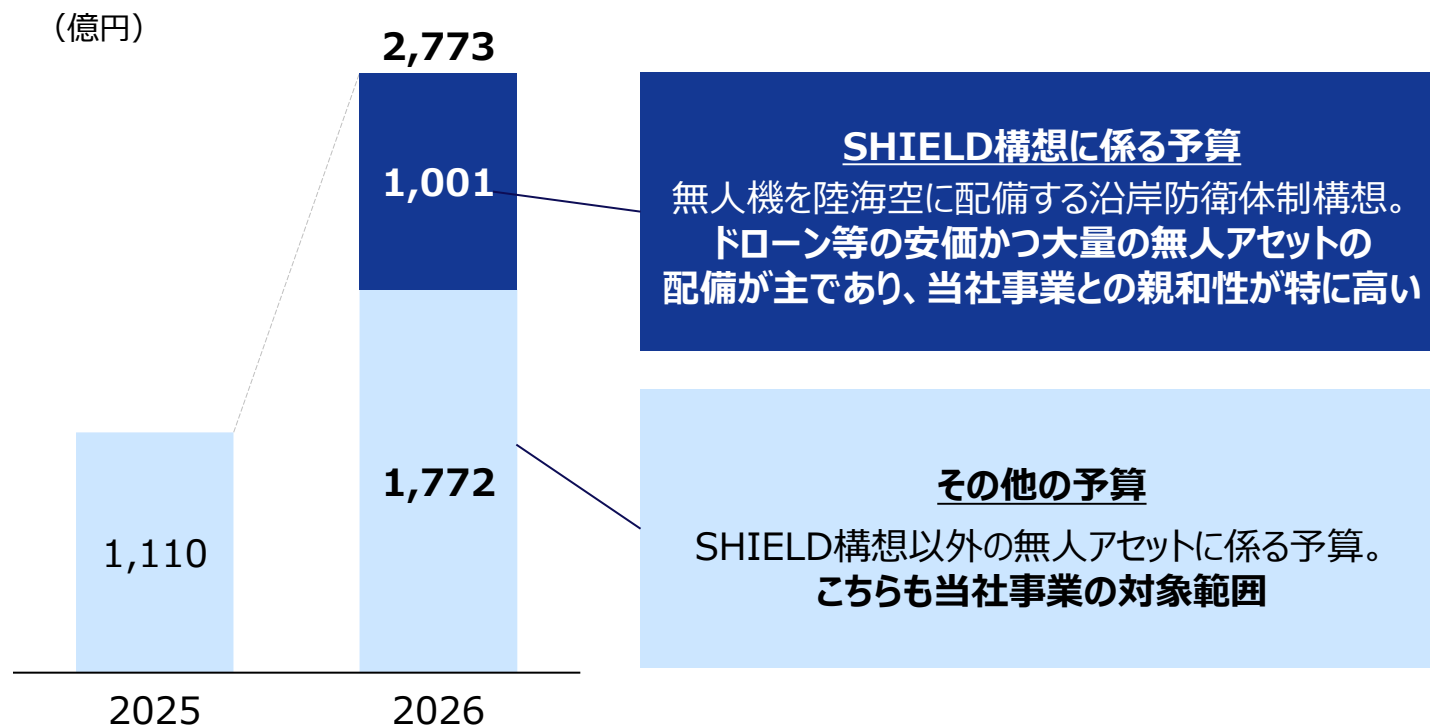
（億円）

2,773

1,001

1,772

1,110

2025

2026

SHIELD構想に係る予算

無人機を陸海空に配備する沿岸防衛体制構想。
ドローン等の安価かつ大量の無人アセットの配備が主であり、当社事業との親和性が特に高い

その他の予算

SHIELD構想以外の無人アセットに係る予算。
こちらも当社事業の対象範囲